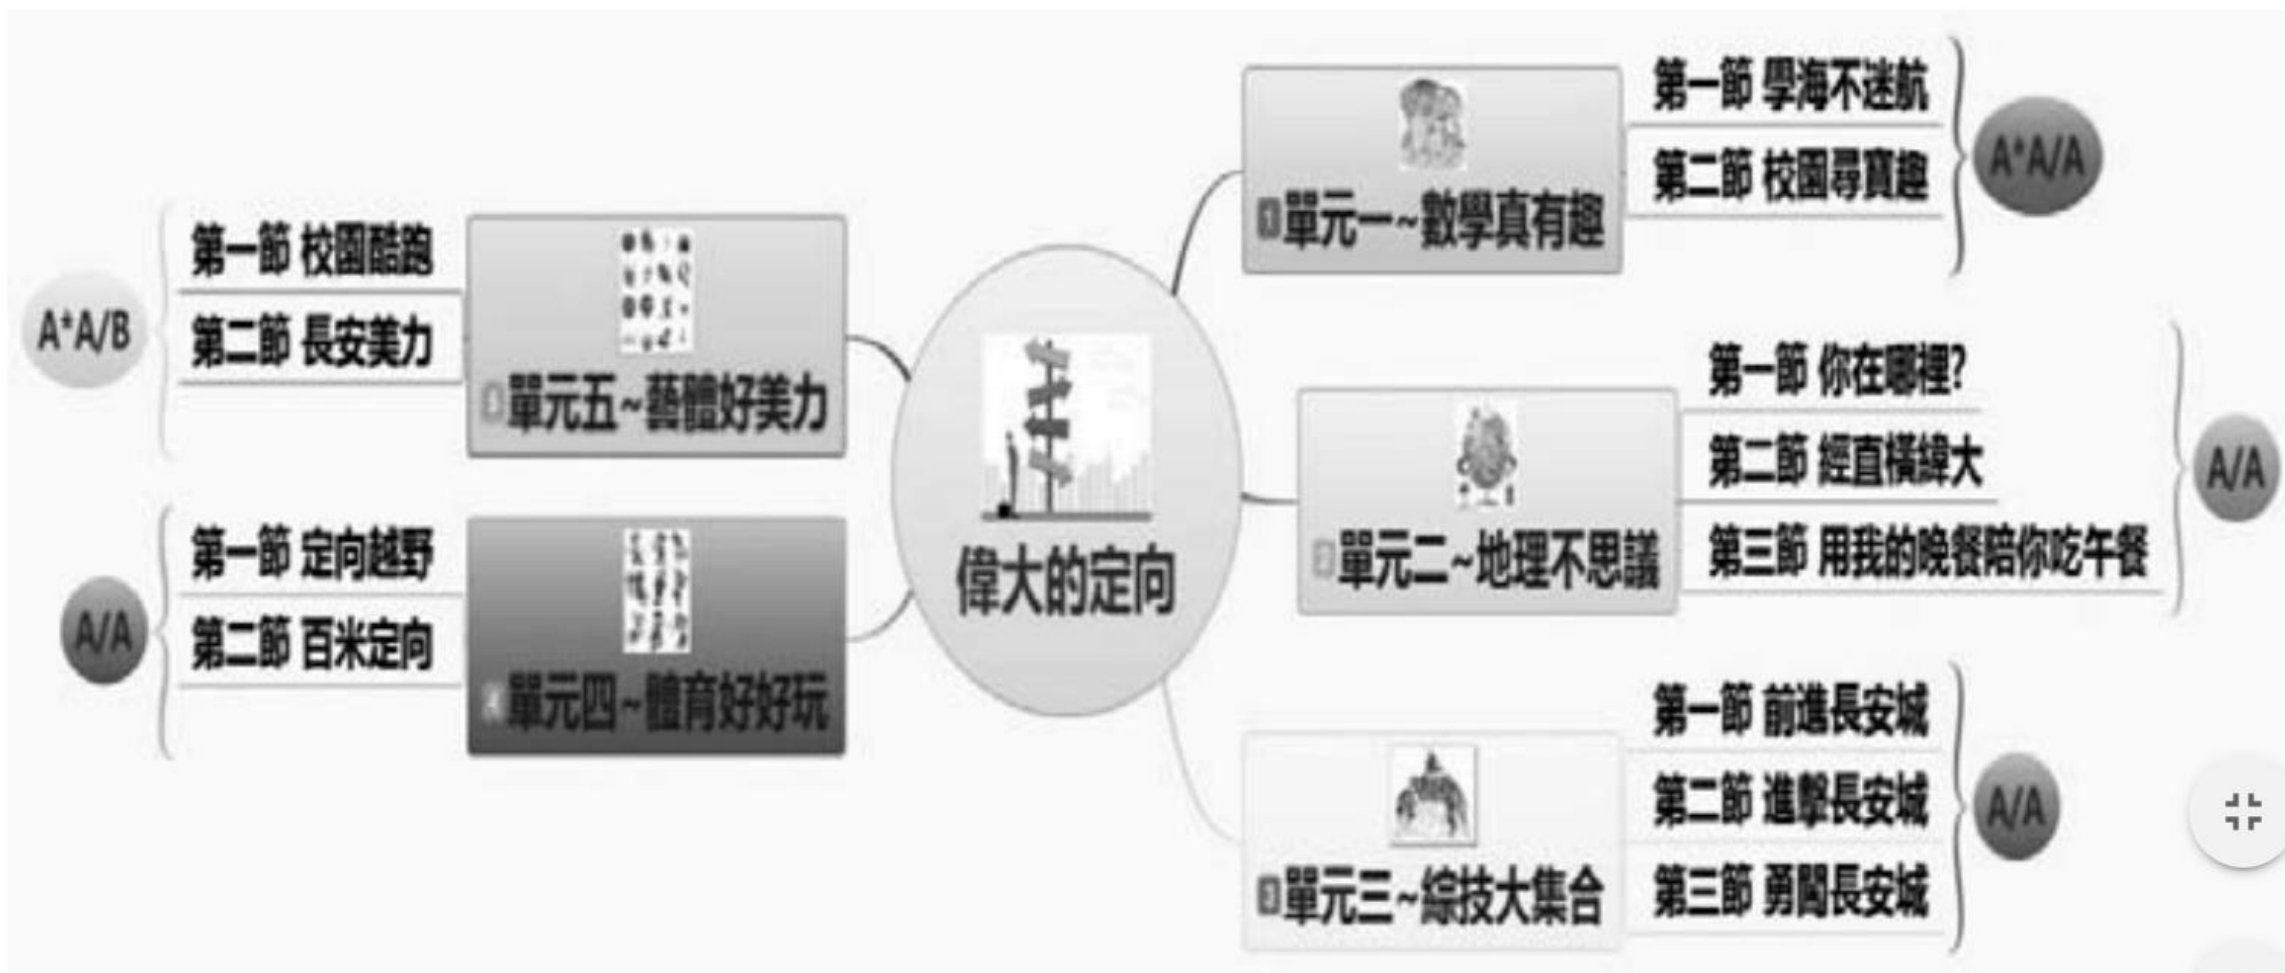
偉大的定向

1 單元一~數學真有趣
第一節 學海不迷航
第二節 校園尋寶趣
$A^{+}A/A$

2 單元二~地理不思議
第一節 你在哪裡?
第二節 經直橫緯大
第三節 用我的晚餐陪你吃午餐
A/A

3 單元三~綜技大集合
第一節 前進長安城
第二節 進擊長安城
第三節 勇闖長安城
A/A

4 單元四~體育好好玩
第一節 定向越野
第二節 百米定向
A/A

5 單元五~藝體好美力
第一節 校園酷跑
第二節 長安美力
$A^{+}A/B$